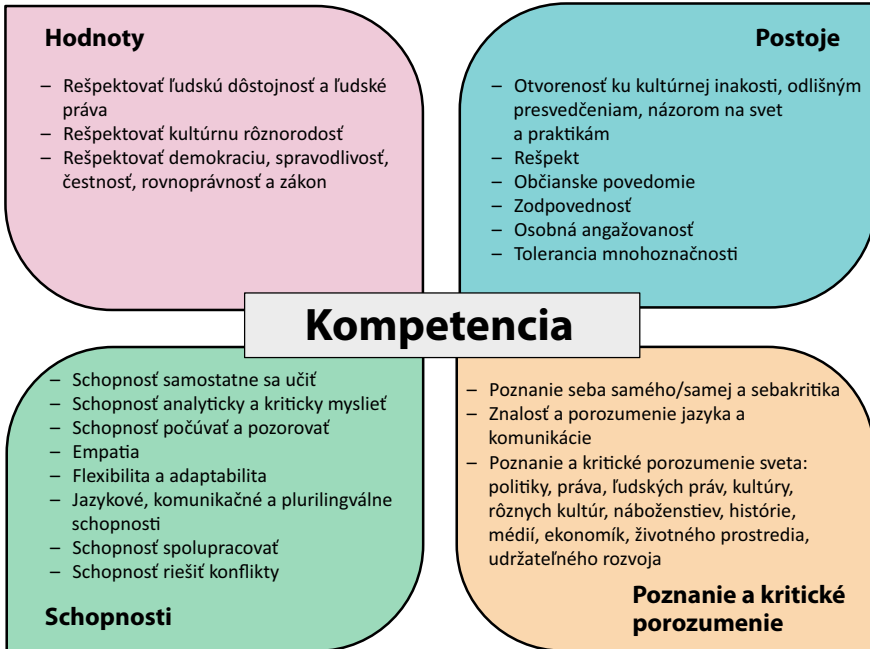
Hodnoty

– Rešpektovať ľudskú dôstojnosť a ľudské práva
– Rešpektovať kultúrnu rôznorodosť
– Rešpektovať demokraciu, spravodlivosť, čestnosť, rovnoprávnosť a zákon

Postoje

– Otvorenosť ku kultúrnej inakosti, odlišným presvedčeniam, názorom na svet a praktikám
– Rešpekt
– Občianske povedomie
– Zodpovednosť
– Osobná angažovanosť
– Tolerancia mnohoznačnosti

Kompetencia

– Schopnosť samostatne sa učiť
– Schopnosť analyticky a kriticky myslieť
– Schopnosť počúvať a pozorovať
– Empatia
– Flexibilita a adaptabilita
– Jazykové, komunikačné a plurilingválne schopnosti
– Schopnosť spolupracovať
– Schopnosť riešiť konflikty

Schopnosti

– Poznanie seba samého/samej a sebakritika
– Znalosť a porozumenie jazyka a komunikácie
– Poznanie a kritické porozumenie sveta: politiky, práva, ľudských práv, kultúry, rôznych kultúr, náboženstiev, histórie, médií, ekonomík, životného prostredia, udržateľného rozvoja

Poznanie a kritické porozumenie